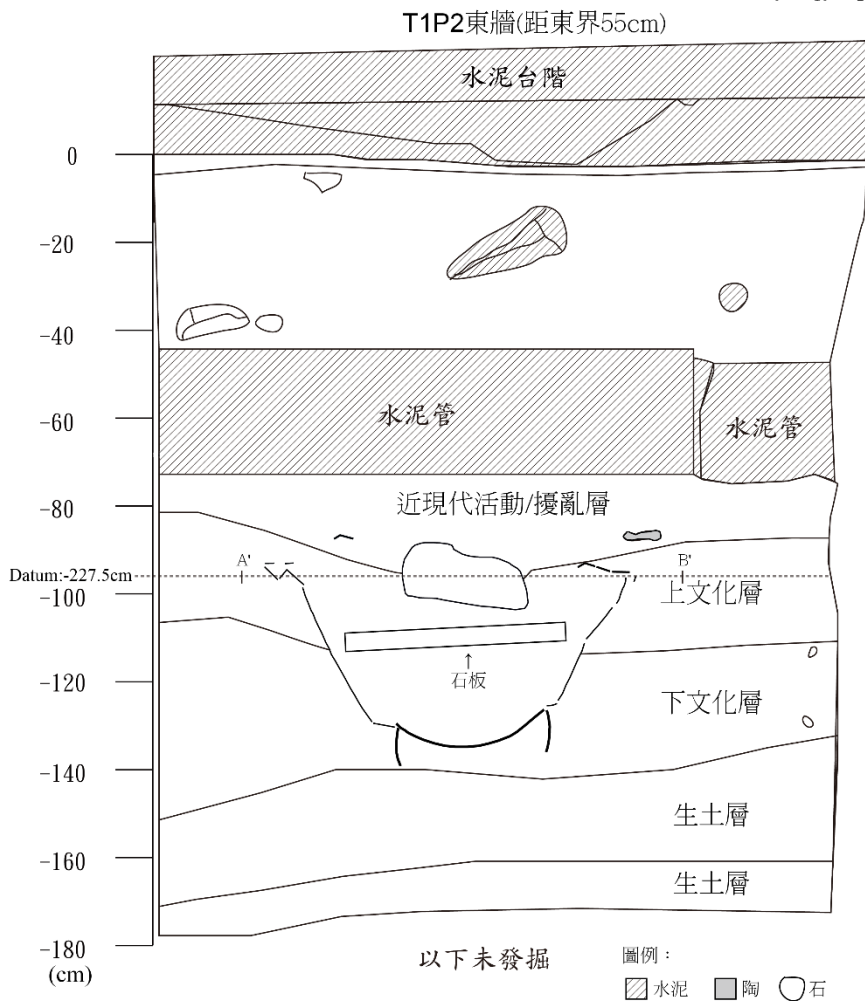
T1P2東牆(距東界55cm)

水泥台階

0
−20
−40
−60
−80
−100
−120
−140
−160
−180
(cm)

水泥管

水泥管

近現代活動/擾亂層

Datum:-227.5cm

A'

B'

上文化層

石板

下文化層

生土層

生土層

以下未發掘

圖例：
水泥 陶 石